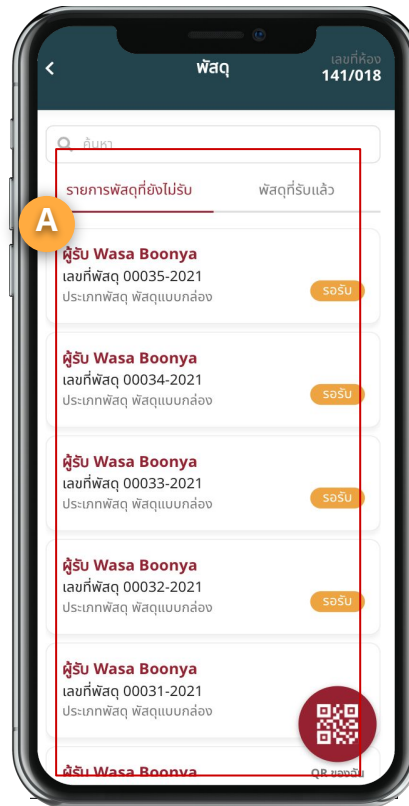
<

พัสดุ

เลขที่ห้อง
141/018

ค้นหา

รายการพัสดุที่ยังไม่รับ

พัสดุที่รับแล้ว

A

ผู้รับ Wasa Boonya
เลขที่พัสดุ 00035-2021
ประเภทพัสดุ พัสดุแบบกล่อง
รอรับ

ผู้รับ Wasa Boonya
เลขที่พัสดุ 00034-2021
ประเภทพัสดุ พัสดุแบบกล่อง
รอรับ

ผู้รับ Wasa Boonya
เลขที่พัสดุ 00033-2021
ประเภทพัสดุ พัสดุแบบกล่อง
รอรับ

ผู้รับ Wasa Boonya
เลขที่พัสดุ 00032-2021
ประเภทพัสดุ พัสดุแบบกล่อง
รอรับ

ผู้รับ Wasa Boonya
เลขที่พัสดุ 00031-2021
ประเภทพัสดุ พัสดุแบบกล่อง

ผู้รับ Wasa Boonya

QR ของฉัน